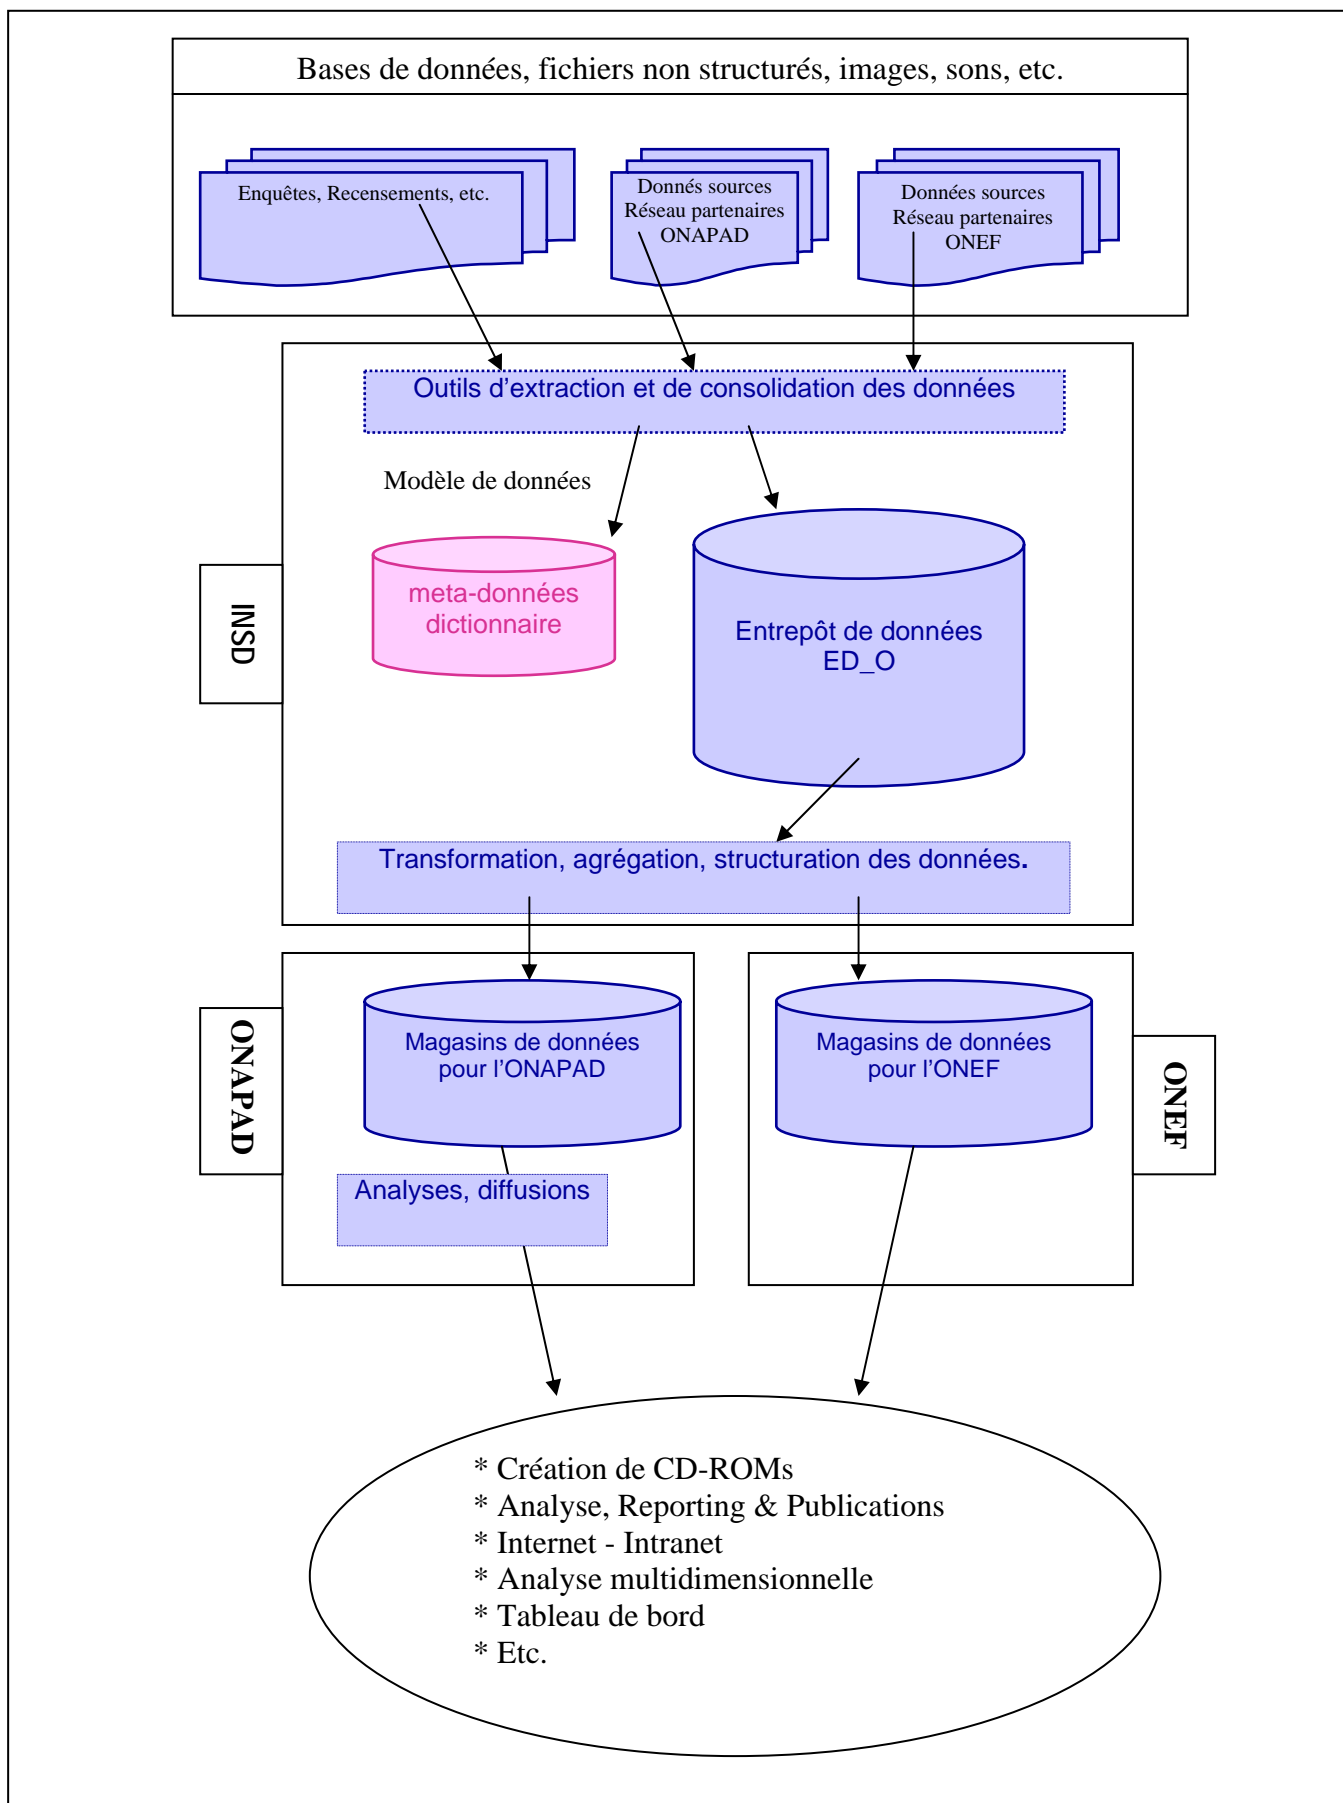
Bases de données, fichiers non structurés, images, sons, etc.

Enquêtes, Recensements, etc.

Donnés sources Réseau partenaires ONAPAD

Données sources Réseau partenaires ONEF

Outils d'extraction et de consolidation des données

Modèle de données

meta-données dictionnaire

Entrepôt de données ED_O

INSD

Transformation, agrégation, structuration des données.

ONAPAD

Magasins de données pour l'ONAPAD

Analyses, diffusions

Magasins de données pour l'ONEF

ONEF

* Création de CD-ROMs
* Analyse, Reporting & Publications
* Internet - Intranet
* Analyse multidimensionnelle
* Tableau de bord
* Etc.